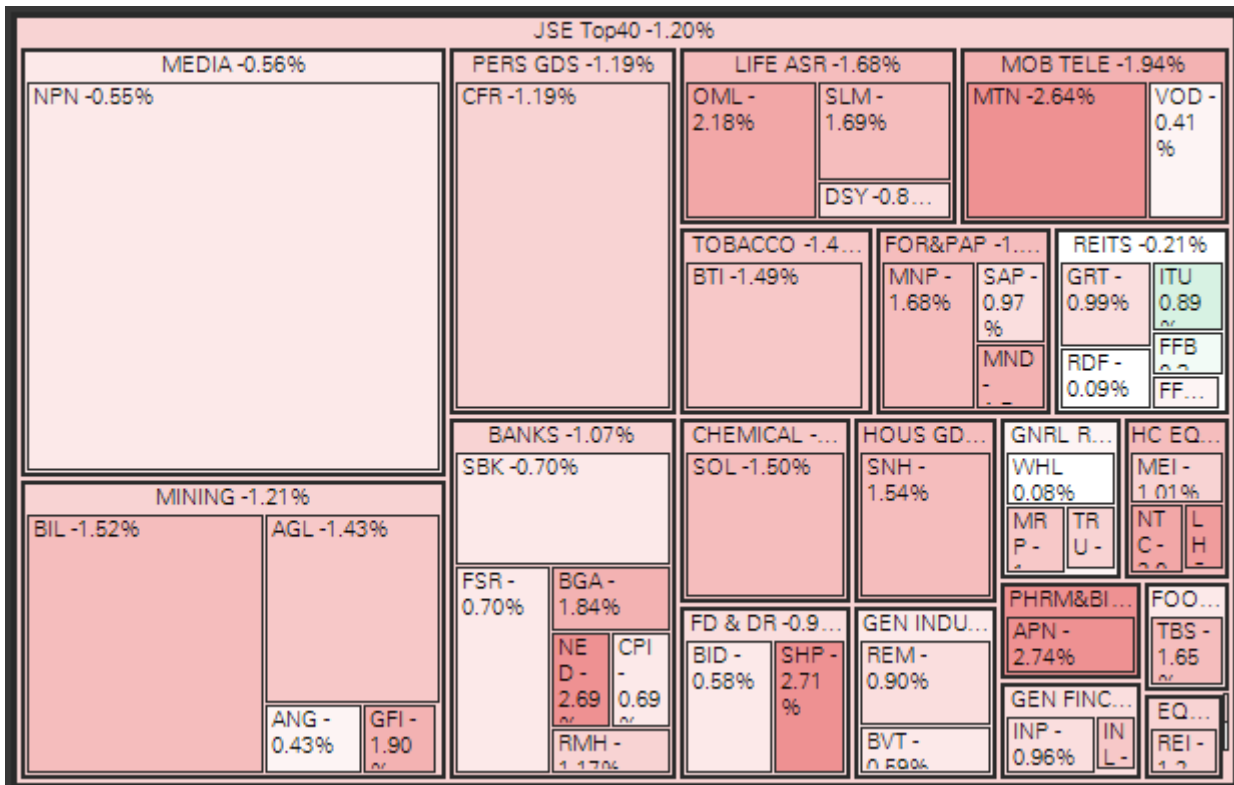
JSE Top40 -1.20%

MEDIA -0.56%
NPN -0.55%

PERS GDS -1.19%
CFR -1.19%

LIFE ASR -1.68%
OML - 2.18%
SLM - 1.69%
DSY -0.8…

MOB TELE -1.94%
MTN -2.64%
VOD - 0.41 %

TOBACCO -1.4…
BTI -1.49%

FOR&PAP -1.…
MNP - 1.68%
SAP - 0.97 %
MND - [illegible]

REITS -0.21%
GRT - 0.99%
ITU 0.89 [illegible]
FFB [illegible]
RDF - 0.09%
FF…

MINING -1.21%
BIL -1.52%
AGL -1.43%
ANG - 0.43%
GFI - 1.90 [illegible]

BANKS -1.07%
SBK -0.70%
FSR - 0.70%
BGA - 1.84%
NED - 2.69 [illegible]
CPI - 0.69 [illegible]
RMH - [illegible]

CHEMICAL -…
SOL -1.50%

HOUS GD…
SNH - 1.54%

GNRL R…
WHL 0.08%
MRP - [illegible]
TRU -

HC EQ…
MEI - 1.01%
NTC - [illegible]
LH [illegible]

PHRM&BI…
APN - 2.74%

FOO…
TBS - 1.65

FD & DR -0.9…
BID - 0.58%
SHP - 2.71 %

GEN INDU…
REM - 0.90%
BVT - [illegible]

GEN FINC…
INP - 0.96%
INL -

EQ…
REI - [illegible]